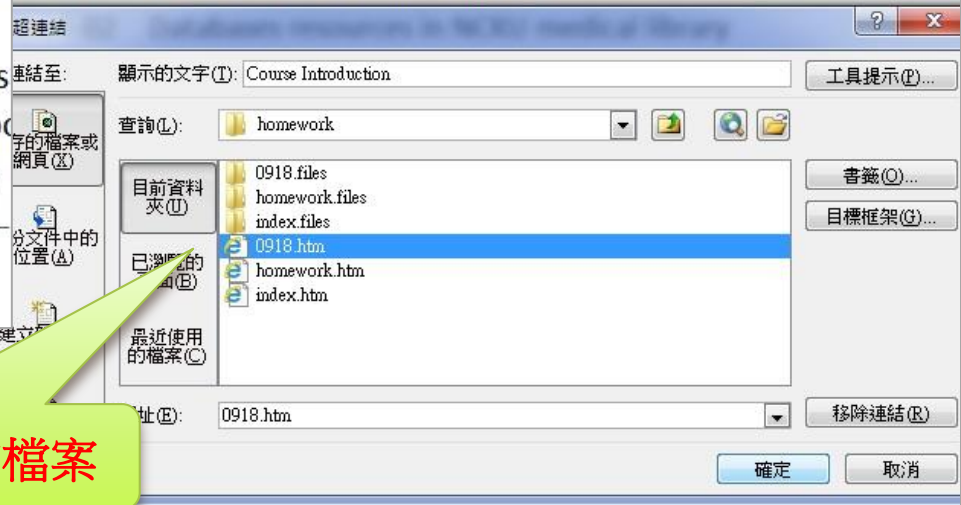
超連結

Databases resources in NCKU medical library

?

X

連結至:

存的檔案或網頁(X)

份文件中的位置(A)

建文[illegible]

顯示的文字(T): Course Introduction

工具提示(P)...

查詢(L): homework

目前資料夾(U)

已瀏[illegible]的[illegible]面(B)

最近使用的檔案(C)

0918.files
homework.files
index.files
0918.htm
homework.htm
index.htm

書籤(O)...

目標框架(G)...

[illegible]址(E): 0918.htm

移除連結(R)

確定

取消

檔案